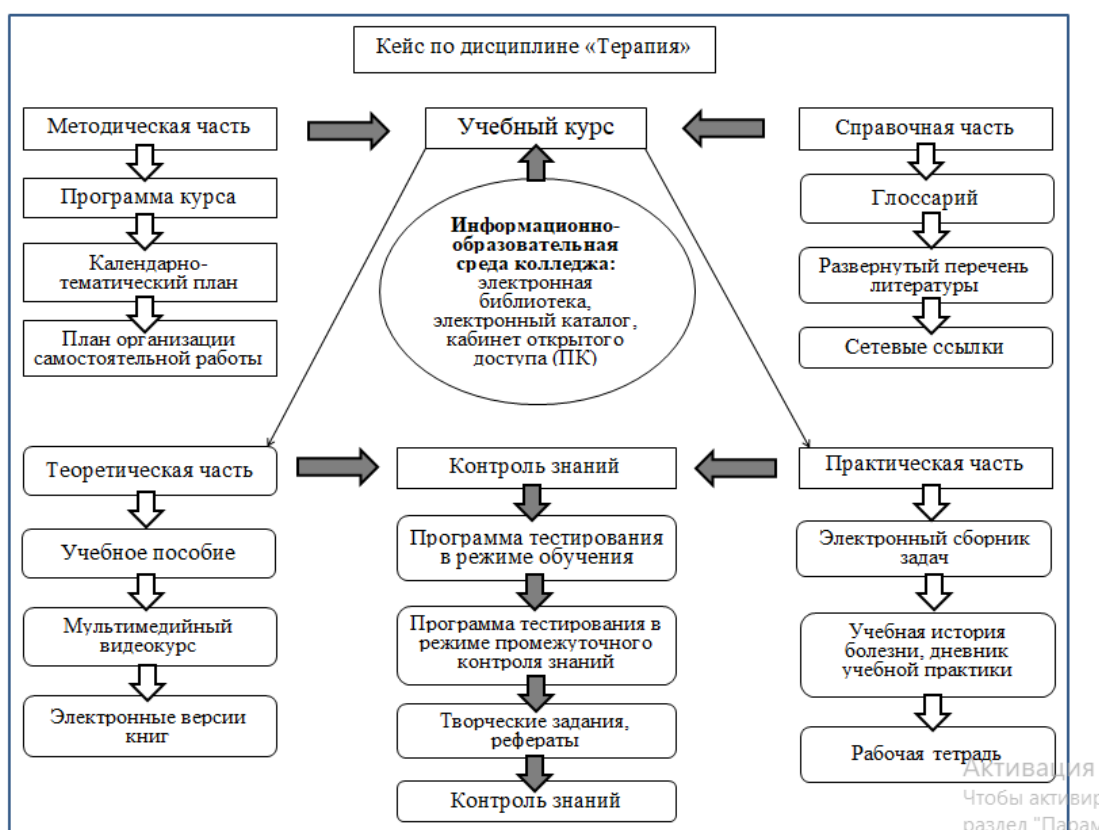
Кейс по дисциплине «Терапия»

Методическая часть

Программа курса

Календарно-тематический план

План организации самостоятельной работы

Учебный курс

Информационно-образовательная среда колледжа: электронная библиотека, электронный каталог, кабинет открытого доступа (ПК)

Справочная часть

Глоссарий

Развернутый перечень литературы

Сетевые ссылки

Теоретическая часть

Учебное пособие

Мультимедийный видеокурс

Электронные версии книг

Контроль знаний

Программа тестирования в режиме обучения

Программа тестирования в режиме промежуточного контроля знаний

Творческие задания, рефераты

Контроль знаний

Практическая часть

Электронный сборник задач

Учебная история болезни, дневник учебной практики

Рабочая тетрадь

Активация
Чтобы активир
раздел "Парам